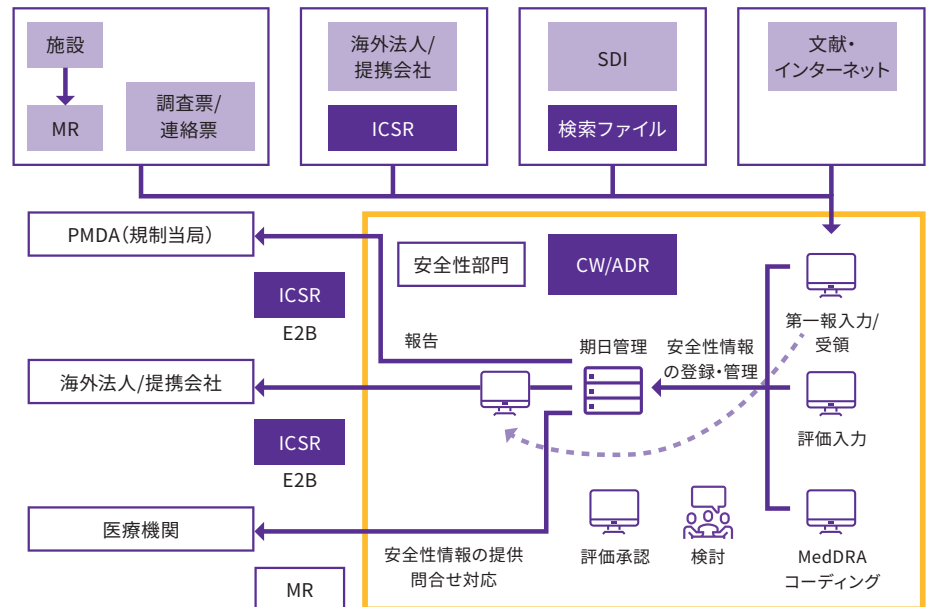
施設

MR

調査票/
連絡票

海外法人/
提携会社

ICSR

SDI

検索ファイル

文献・
インターネット

PMDA（規制当局）

ICSR

E2B

海外法人/提携会社

ICSR

E2B

医療機関

MR

安全性部門

CW/ADR

報告

期日管理

安全性情報
の登録・管理

第一報入力/
受領

評価入力

評価承認

検討

MedDRA
コーディング

安全性情報の提供
問合せ対応